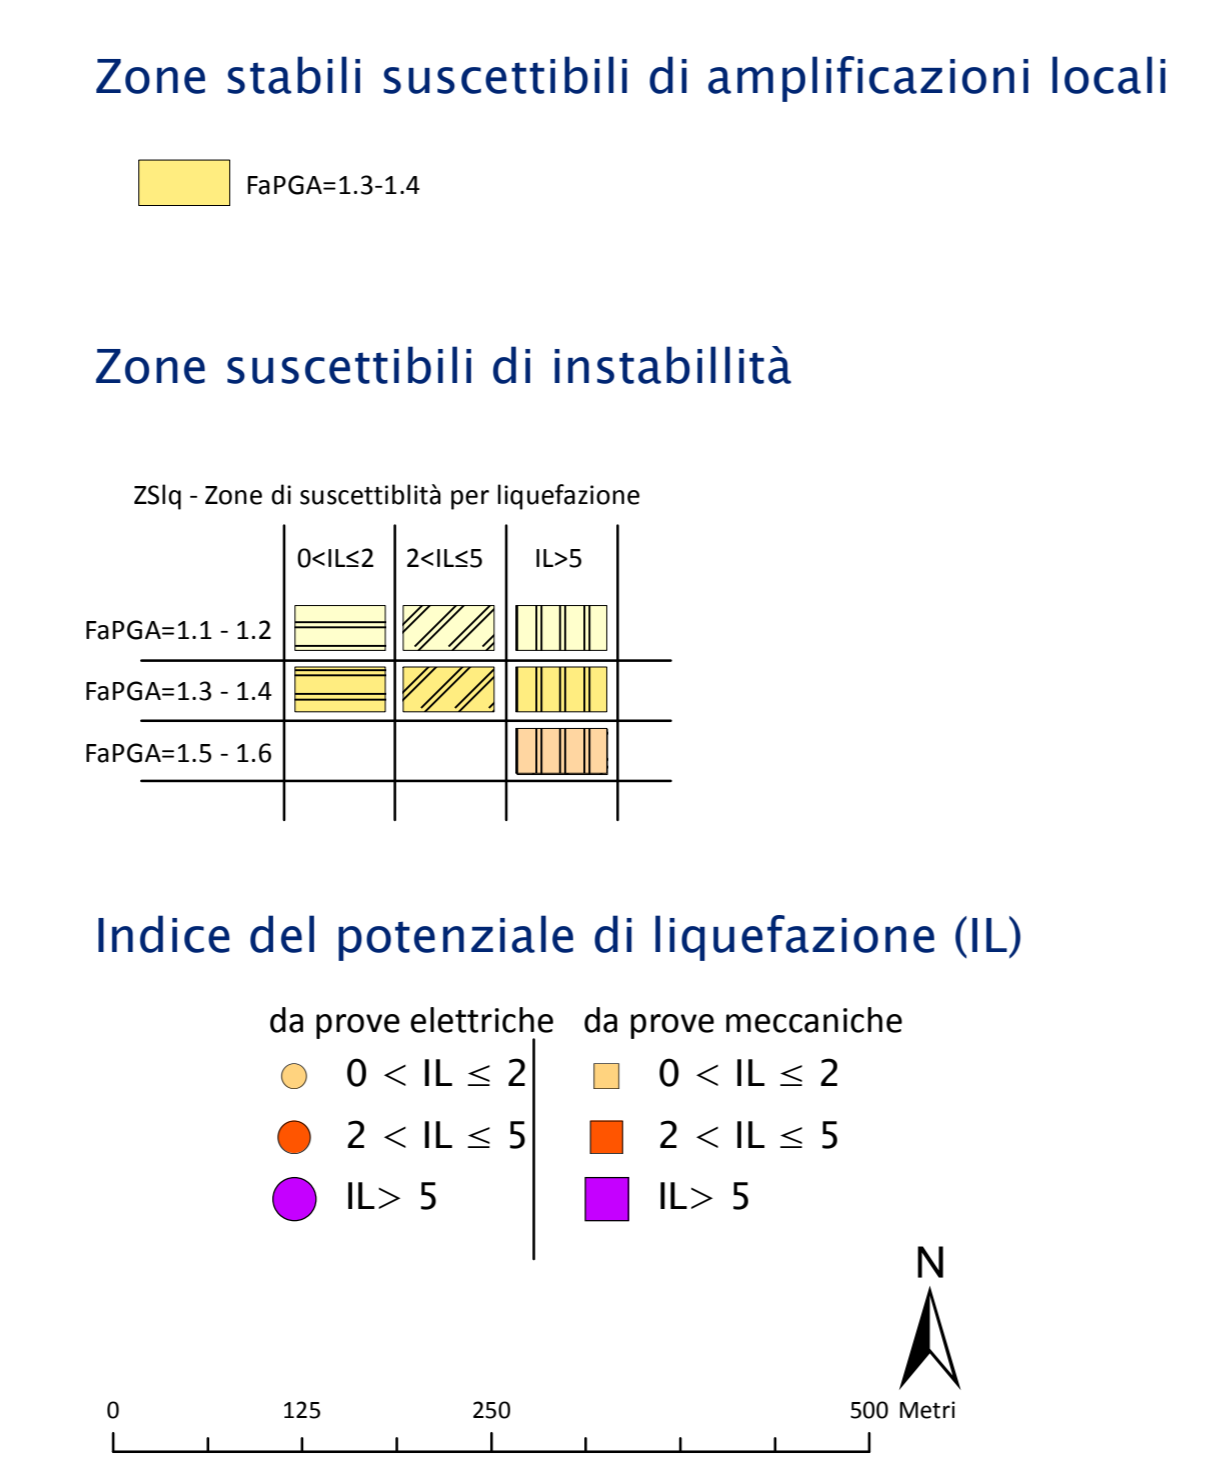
Zone stabili suscettibili di amplificazioni locali

FaPGA=1.3-1.4

Zone suscettibili di instabillità

ZSlq - Zone di suscettiblità per liquefazione

| | 0<IL≤2 | 2<IL≤5 | IL>5 |
|---|---|---|---|
| FaPGA=1.1 - 1.2 | | | |
| FaPGA=1.3 - 1.4 | | | |
| FaPGA=1.5 - 1.6 | | | |

Indice del potenziale di liquefazione (IL)

da prove elettriche
$0 < IL \leq 2$
$2 < IL \leq 5$
$IL > 5$

da prove meccaniche
$0 < IL \leq 2$
$2 < IL \leq 5$
$IL > 5$

N

0 125 250 500 Metri